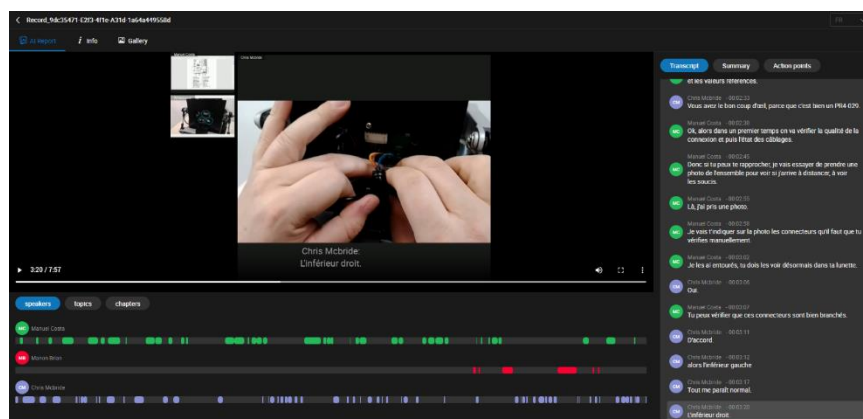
Record_9dc35471-E2f3-4f1e-A31d-1a64a419558d

AI Report
Info
Gallery

Chris Mcbride

Chris Mcbride
L'inférieur droit.

3:20 / 7:57

speakers
topics
chapters

MC Manuel Costa
MR Morgan Brion
CM Chris Mcbride

Transcript
Summary
Action points

et les valeurs références.

CM Chris Mcbride · 00:02:33
Vous avez le bon coup d'œil, parce que c'est bien un PR4 020.

MC Manuel Costa · 00:02:36
Ok, alors dans un premier temps on va vérifier la qualité de la connexion et puis l'état des câblages.

CM Chris Mcbride · 00:02:45
Donc si tu peux te rapprocher, je vais essayer de prendre une photo de l'ensemble pour voir si j'arrive à distancer, à voir les soucis.

MC Manuel Costa · 00:02:55
Là, j'ai pris une photo.

MC Manuel Costa · 00:02:58
Je vais t'indiquer sur la photo les connecteurs qu'il faut que tu vérifies manuellement.

MC Manuel Costa · 00:03:02
Je les ai entourés, tu dois les voir désormais dans la lunette.

CM Chris Mcbride · 00:03:05
Oui.

MC Manuel Costa · 00:03:07
Tu peux vérifier que ces connecteurs sont bien branchés.

CM Chris Mcbride · 00:03:11
D'accord.

CM Chris Mcbride · 00:03:12
alors l'inférieur gauche

CM Chris Mcbride · 00:03:17
Tout me paraît normal.

CM Chris Mcbride · 00:03:20
L'inférieur droit.